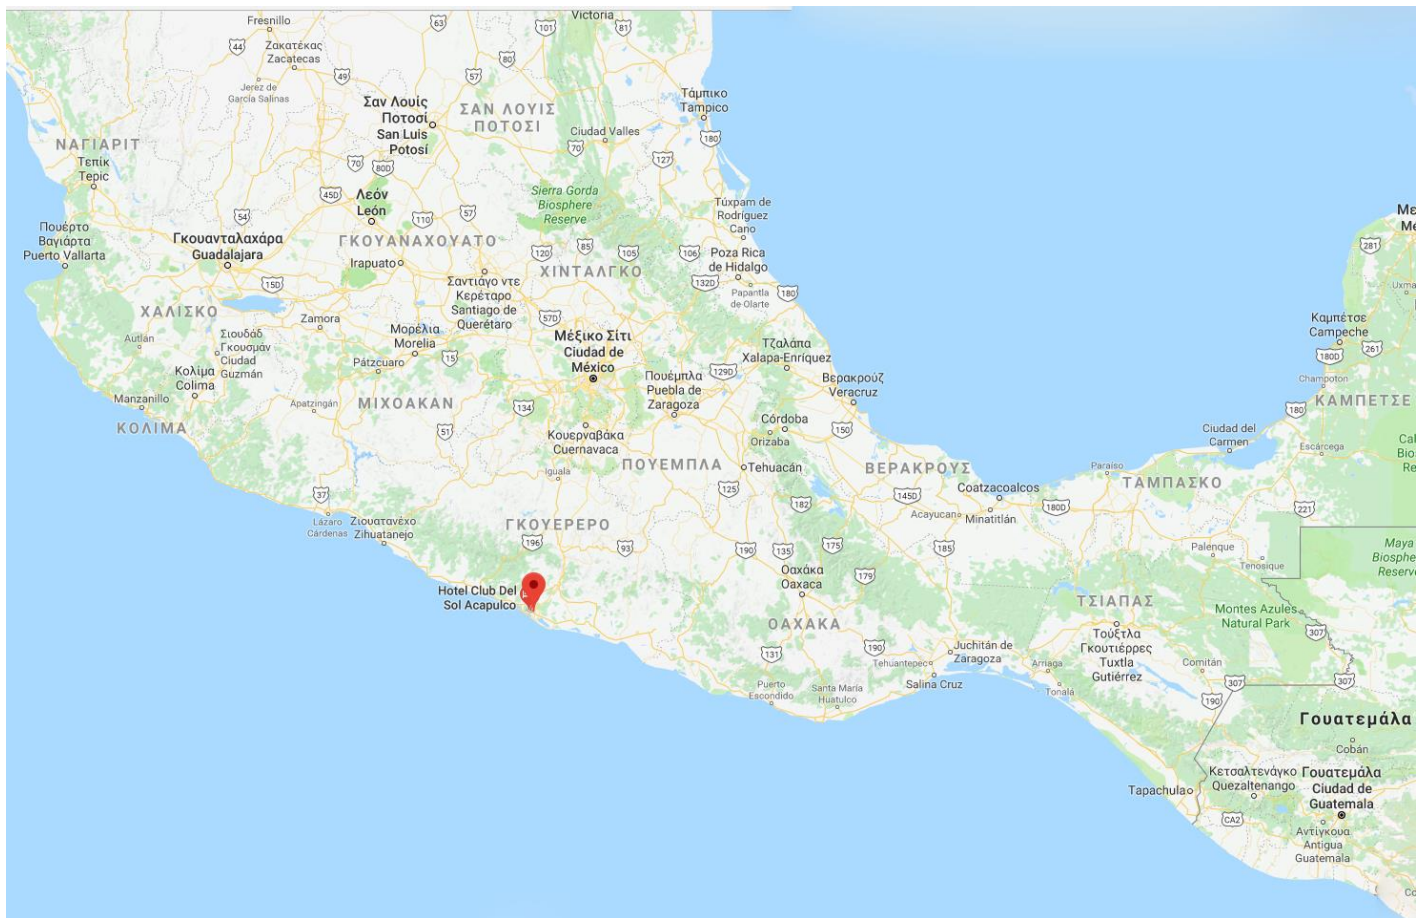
Fresnillo
Victoria
Ζακατέκας
Zacatecas
Jerez de García Salinas
Σαν Λουίς Ποτοσί
San Luis Potosí
ΣΑΝ ΛΟΥΙΣ ΠΟΤΟΣΙ
Ταμπικο
Tampico
Ciudad Valles
ΝΑΓΙΑΡΙΤ
Τεπίκ
Tepic
Λεόν
León
Sierra Gorda Biosphere Reserve
Túxpam de Rodríguez Cano
Πουέρτο Βαγιάρτα
Puerto Vallarta
Γκουανταλαχάρα
Guadalajara
ΓΚΟΥΑΝΑΧΟΥΑΤΟ
Irapuato
Poza Rica de Hidalgo
Σαντιάγο ντε Κερέταρο
Santiago de Querétaro
ΧΙΝΤΑΛΓΟ
Papantla de Olarte
ΧΑΛΙΣΚΟ
Zamora
Σιουδάδ Γκουσμάν
Ciudad Guzmán
Autlán
Μορέλια
Morelia
Μέξικο Σίτι
Ciudad de México
Τξαλάπα
Xalapa-Enríquez
Pátzcuaro
Κολίμα
Colima
Πουέμπλα
Puebla de Zaragoza
Βερακρούζ
Veracruz
Manzanillo
Apatzingán
ΜΙΧΟΑΚΑΝ
Córdoba
Orizaba
ΚΟΛΙΜΑ
Κουερναβάκα
Cuernavaca
ΠΟΥΕΜΠΛΑ
Tehuacán
ΒΕΡΑΚΡΟΥΣ
Iguala
Coatzacoalcos
Acayucan
Minatitlán
Lázaro Cárdenas
Ζιουατανέχο
Zihuatanejo
ΓΚΟΥΕΡΕΡΟ
Hotel Club Del Sol Acapulco
Οαχάκα
Oaxaca
ΟΑΧΑΚΑ
Juchitán de Zaragoza
Tehuantepec
Salina Cruz
Puerto Escondido
Santa María Huatulco
Καμπέτσε
Campeche
Champoton
ΚΑΜΠΕΤΣΕ
Ciudad del Carmen
Escárcega
Paraíso
ΤΑΜΠΑΣΚΟ
Palenque
Tenosique
Maya Biosphere Reserve
ΤΣΙΑΠΑΣ
Montes Azules Natural Park
Τούξτλα Γκουτιέρρες
Tuxtla Gutiérrez
Comitán
Arriaga
Tonalá
Γουατεμάλα
Cobán
Κετσαλτενάγκο
Quezaltenango
Γουατεμάλα
Ciudad de Guatemala
Tapachula
Αντίγκουα
Antigua Guatemala
Uxmal